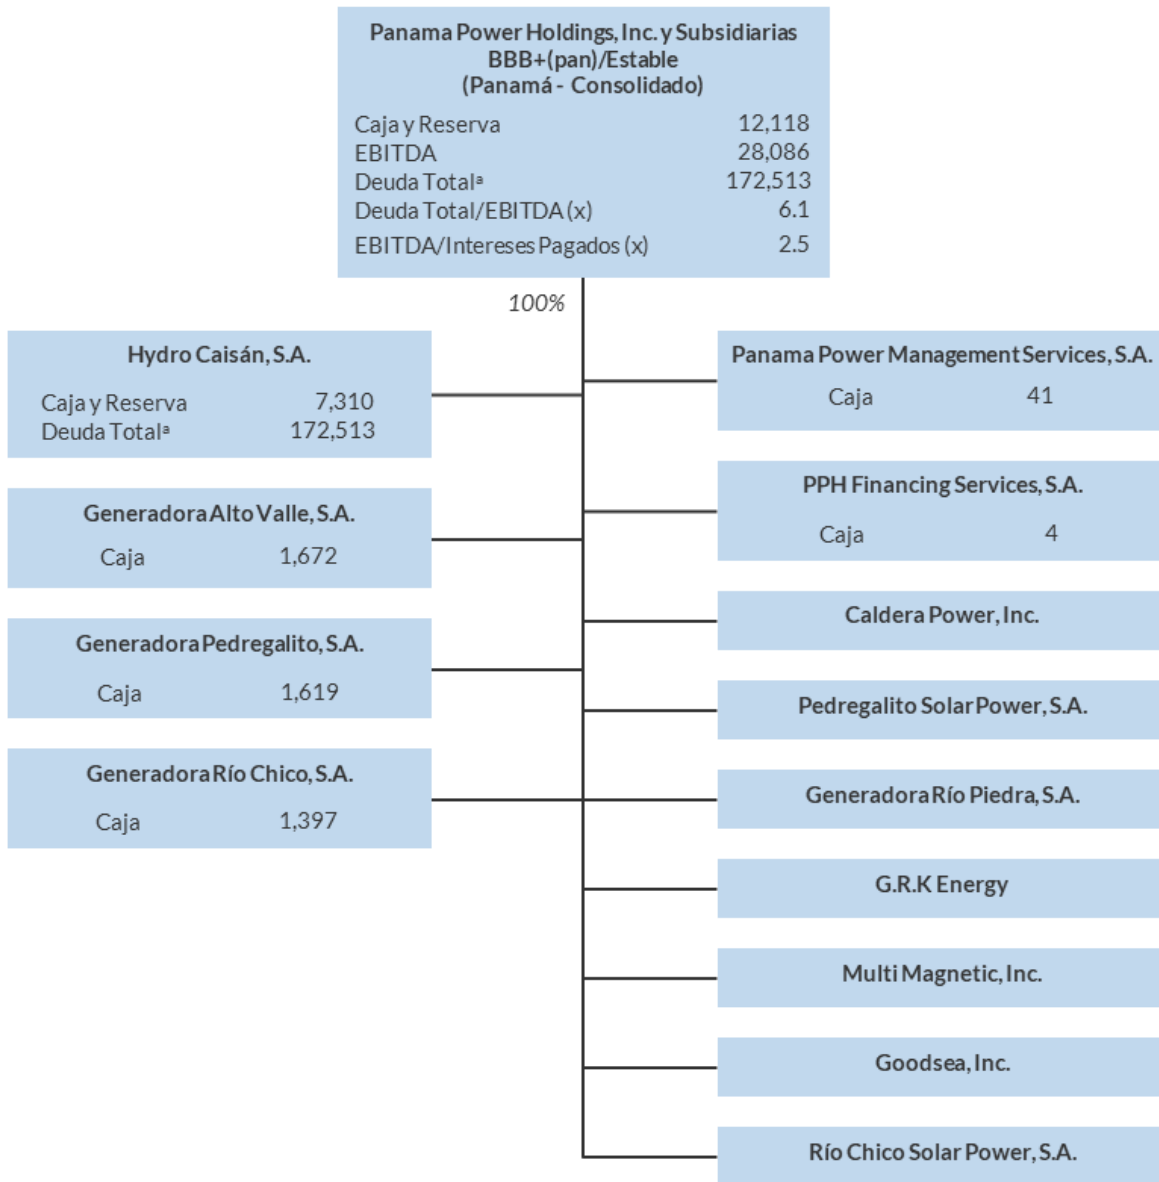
Panama Power Holdings, Inc. y Subsidiarias
BBB+(pan)/Estable
(Panamá - Consolidado)

Caja y Reserva 12,118
EBITDA 28,086
Deuda Total$^a$ 172,513
Deuda Total/EBITDA (x) 6.1
EBITDA/Intereses Pagados (x) 2.5

100%

Hydro Caisán, S.A.
Caja y Reserva 7,310
Deuda Total$^a$ 172,513

Generadora Alto Valle, S.A.
Caja 1,672

Generadora Pedregalito, S.A.
Caja 1,619

Generadora Río Chico, S.A.
Caja 1,397

Panama Power Management Services, S.A.
Caja 41

PPH Financing Services, S.A.
Caja 4

Caldera Power, Inc.

Pedregalito Solar Power, S.A.

Generadora Río Piedra, S.A.

G.R.K Energy

Multi Magnetic, Inc.

Goodsea, Inc.

Río Chico Solar Power, S.A.